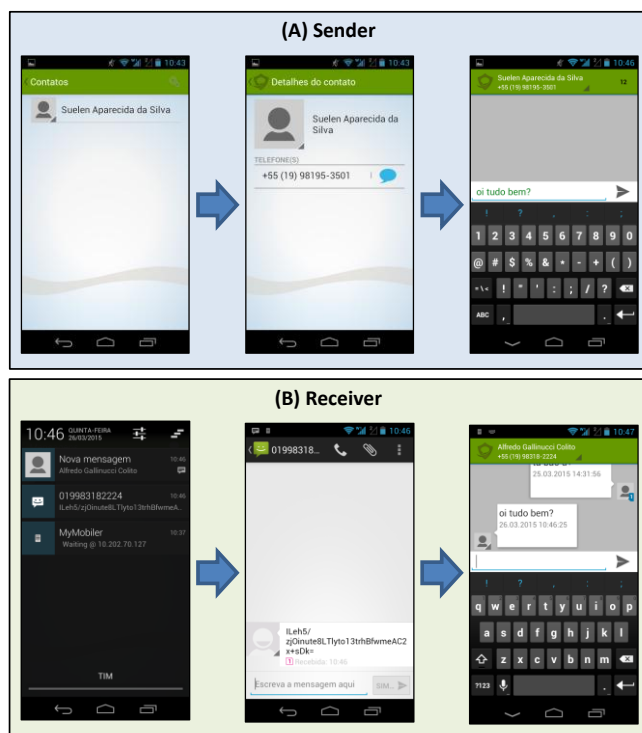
(A) Sender

10:43

Contatos

Suelen Aparecida da Silva

10:43

Detalhes do contato

Suelen Aparecida da Silva

TELEFONE(S)

+55 (19) 98195-3501

10:46

Suelen Aparecida da Silva
+55 (19) 98195-3501

12

oi tudo bem?

! ? , : ; '

1 2 3 4 5 6 7 8 9 0

@ # $ % & * - + ( )

=\< ! " ' : ; / ?

ABC ,

(B) Receiver

10:46 QUINTA-FEIRA 26/03/2015

Nova mensagem
Alfredo Gallinucci Colito

10:46

019983182224
lLeh5/zjOinute8LTlyto13trhBfwmeA...

10:46

MyMobiler
Waiting @ 10.202.70.127

10:37

TIM

10:46

01998318...

lLeh5/zjOinute8LTlyto13trhBfwmeAC2x+sDk=

Recebida: 10:46

Escreva a mensagem aqui

SIM...

10:47

Alfredo Gallinucci Colito
+55 (19) 98318-2224

25.03.2015 14:31:56

oi tudo bem?
26.03.2015 10:46:25

! ? , : ; '

q w e r t y u i o p

a s d f g h j k l

z x c v b n m

?123 .